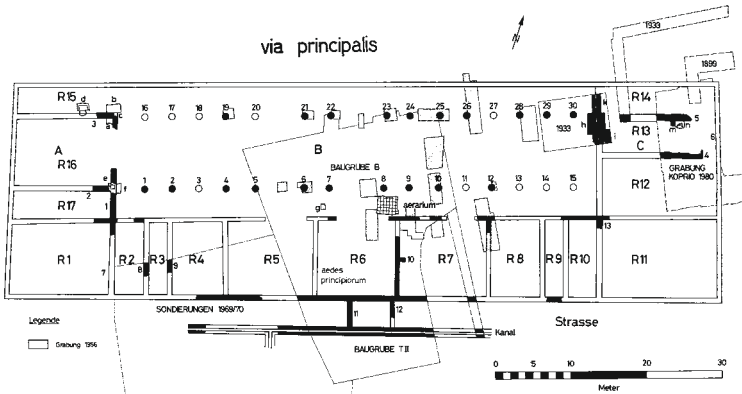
via principalis

1933

1899

R15 d b c a 3

16 17 18 19 20 21 22 23 24 25 26 27 28 29 30

R14

h

R13 m 5

1933

A

R16

B

BAUGRUBE B

C

GRABUNG KOPRIO 1980

6

4

e 2 f 1

1 2 3 4 5 6 7 8 9 10 11 12 13 14 15

R12

R17

g

aerarium

R1

7

R2

8

R3

9

R4

R5

aedes principiorum

R6

10

R7

R8

R9

R10

13

R11

SONDIERUNGEN 1969/70

11

12

Kanal

Strasse

Legende

Grabung 1956

BAUGRUBE T II

0 5 10 20 30

Meter